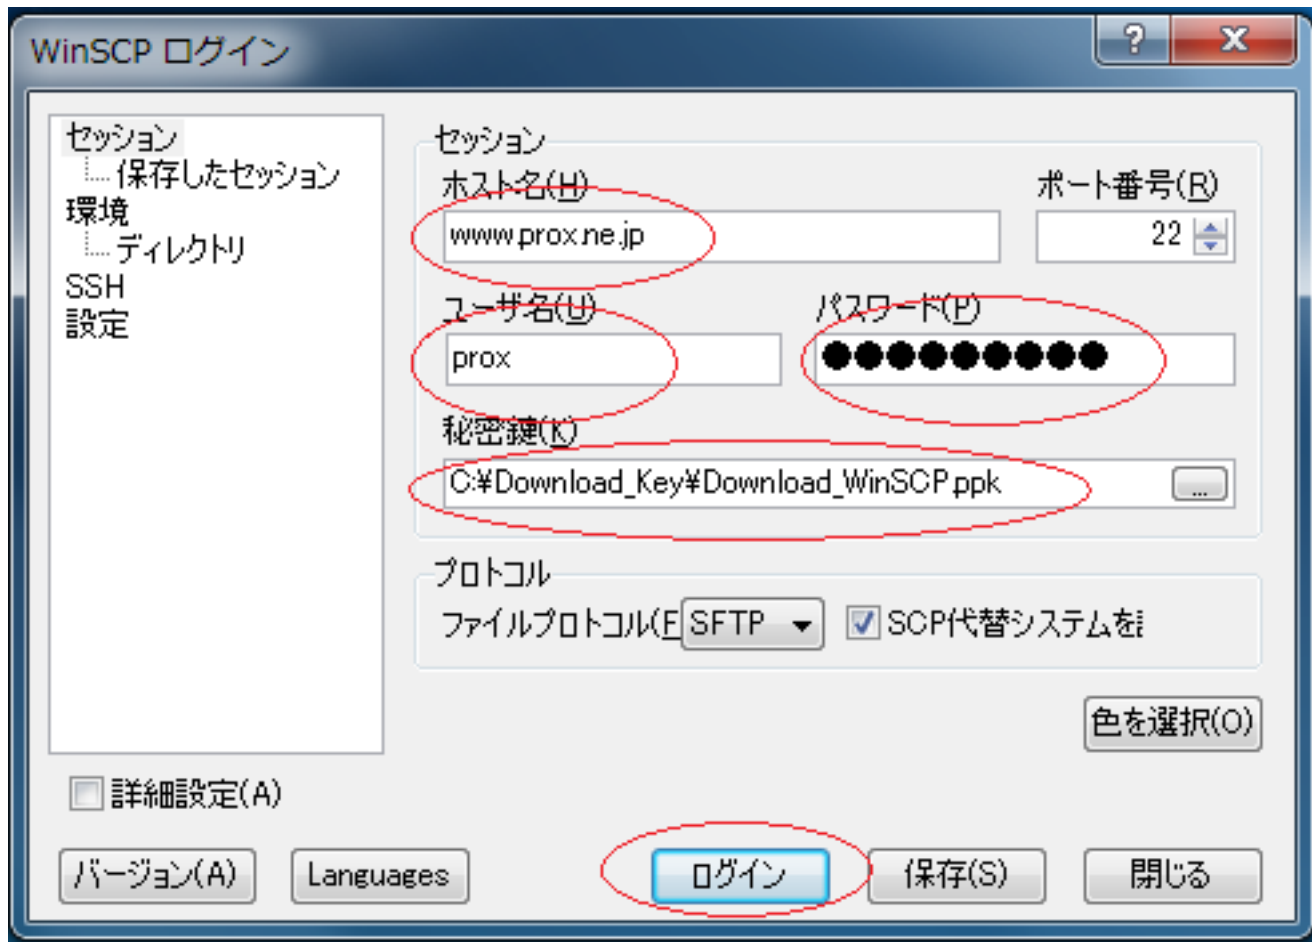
WinSCP ログイン

?
X

セッション
保存したセッション
環境
ディレクトリ
SSH
設定

セッション
ホスト名(H)
www.prox.ne.jp
ポート番号(R)
22
ユーザ名(U)
prox
パスワード(P)
●●●●●●●●●●
秘密鍵(K)
C:¥Download_Key¥Download_WinSCP.ppk
...

プロトコル
ファイルプロトコル(F
SFTP
SCP代替システムを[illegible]

色を選択(O)

詳細設定(A)

バージョン(A)
Languages
ログイン
保存(S)
閉じる